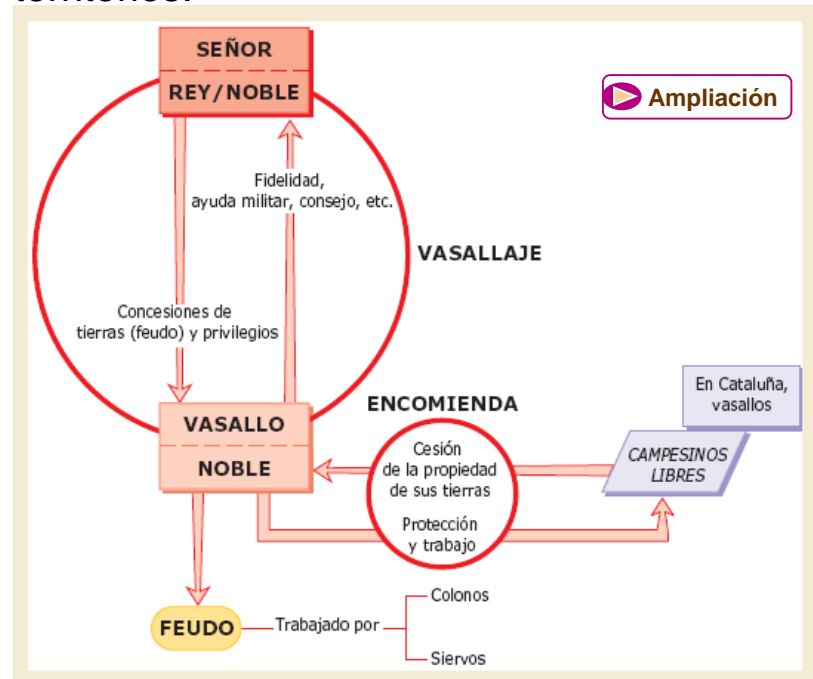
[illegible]

SEÑOR

REY/NOBLE

Ampliación

Fidelidad, ayuda militar, consejo, etc.

VASALLAJE

Concesiones de tierras (feudo) y privilegios

En Cataluña, vasallos

VASALLO

NOBLE

ENCOMIENDA

Cesión de la propiedad de sus tierras

CAMPESINOS LIBRES

Protección y trabajo

FEUDO

Trabajado por

Colonos

Siervos